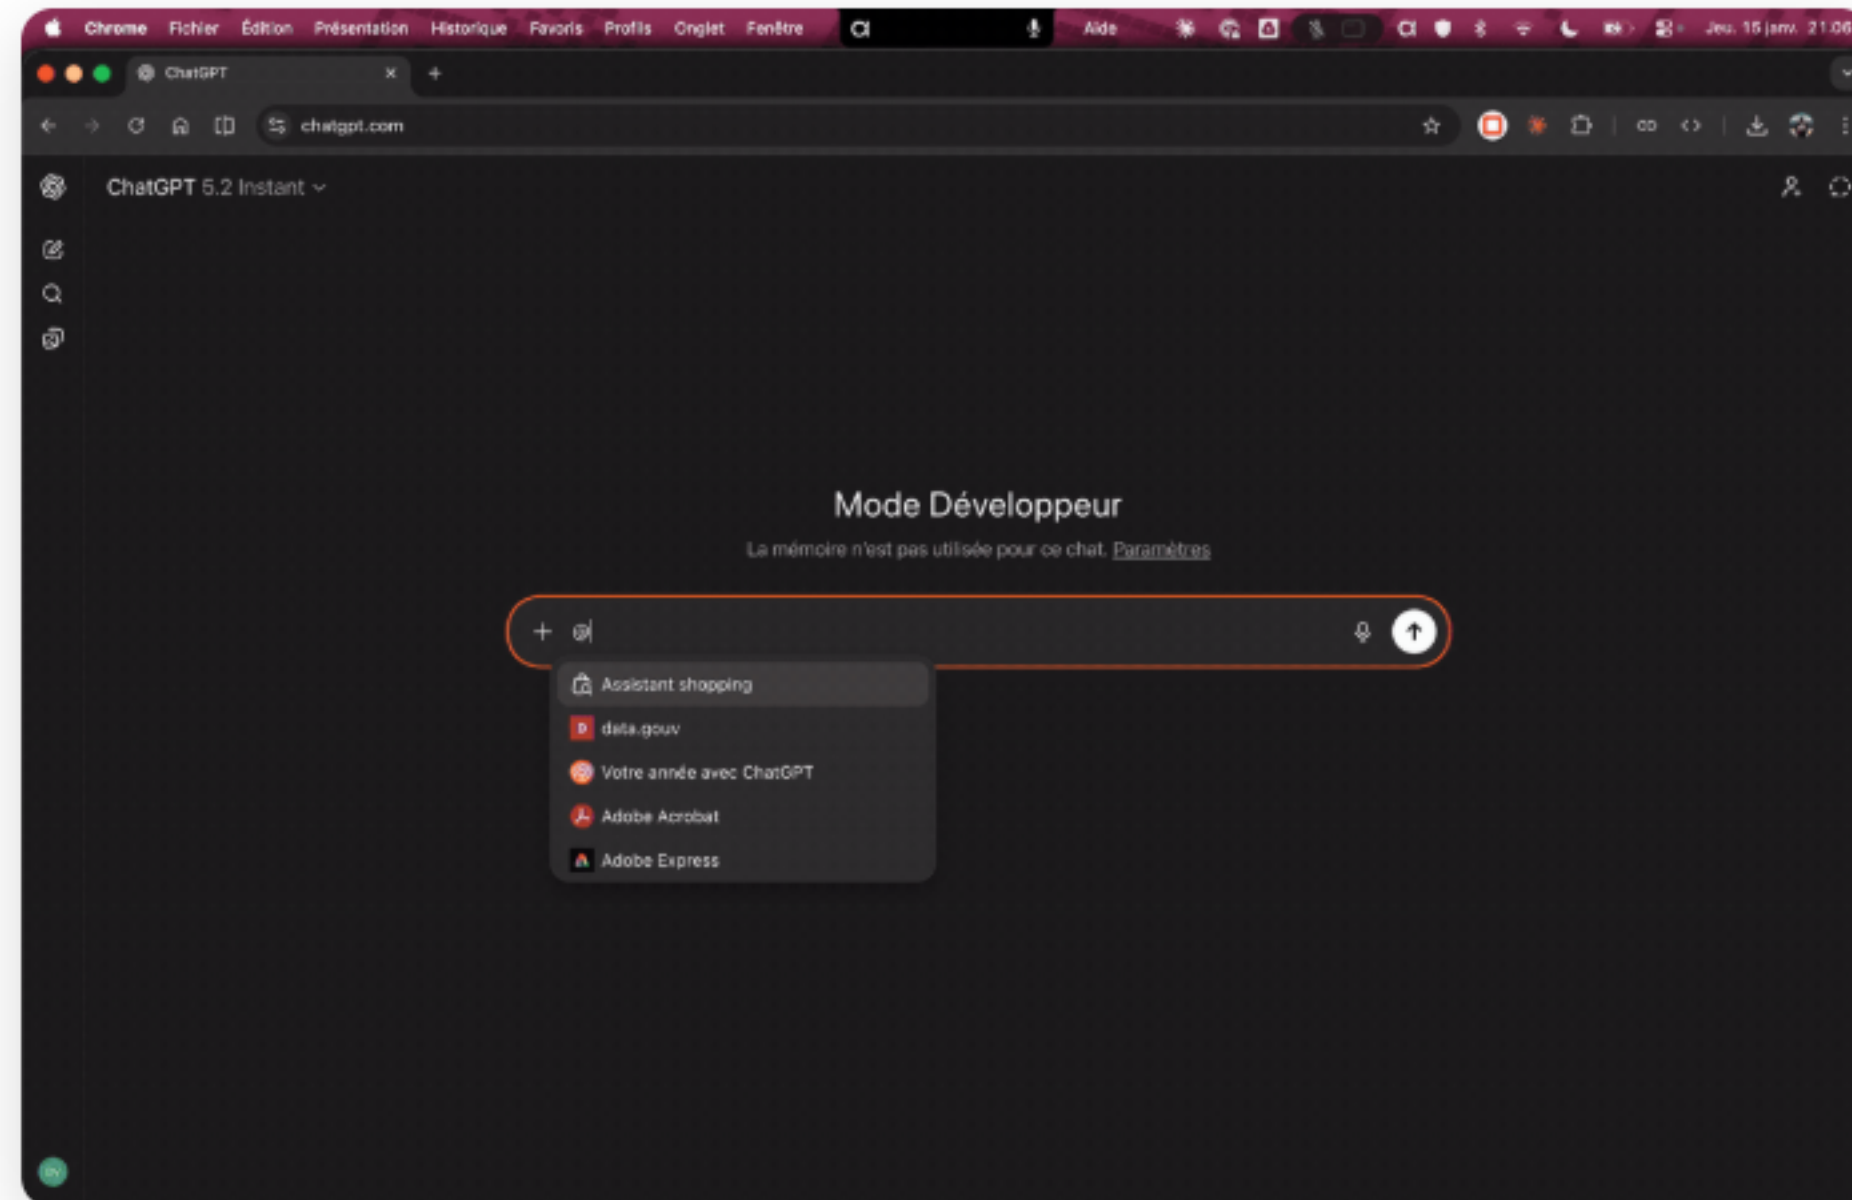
Chrome Fichier Édition Présentation Historique Favoris Profils Onglet Fenêtre Aide Jeu. 15 janv. 21:06

ChatGPT

chatgpt.com

ChatGPT 5.2 Instant

Mode Développeur

La mémoire n'est pas utilisée pour ce chat. Paramètres

@

Assistant shopping

data.gouv

Votre année avec ChatGPT

Adobe Acrobat

Adobe Express